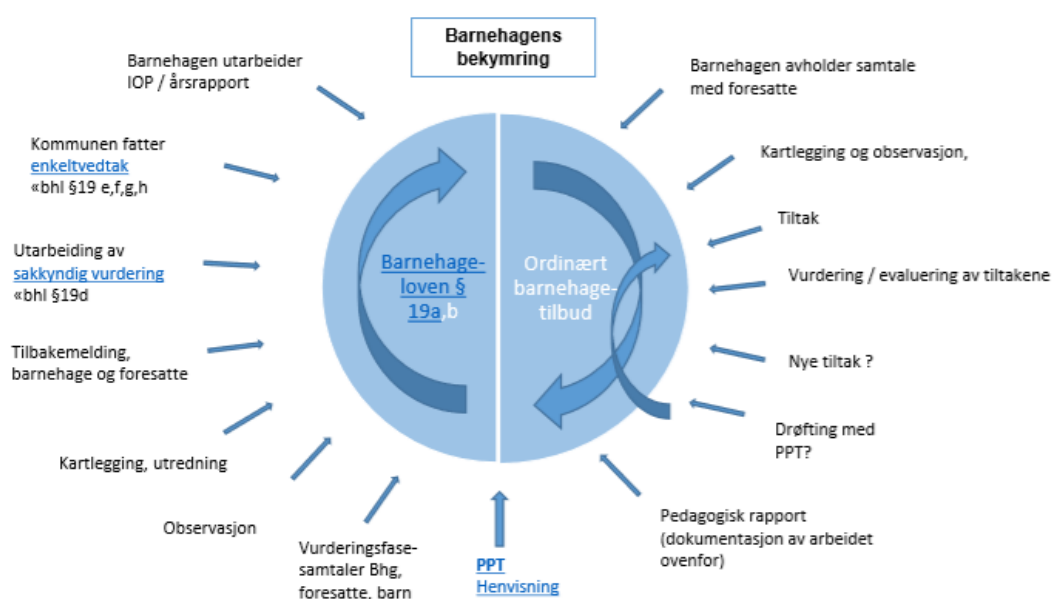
Barnehagens bekymring

Barnehagen avholder samtale med foresatte

Kartlegging og observasjon,

Tiltak

Vurdering / evaluering av tiltakene

Nye tiltak ?

Drøfting med PPT?

Pedagogisk rapport (dokumentasjon av arbeidet ovenfor)

PPT Henvisning

Vurderingsfase-samtaler Bhg, foresatte, barn

Observasjon

Kartlegging, utredning

Tilbakemelding, barnehage og foresatte

Utarbeiding av sakkyndig vurdering «bhl §19d

Kommunen fatter enkeltvedtak «bhl §19 e,f,g,h

Barnehagen utarbeider IOP / årsrapport

Barnehage-loven § 19a,b

Ordinært barnehage-tilbud